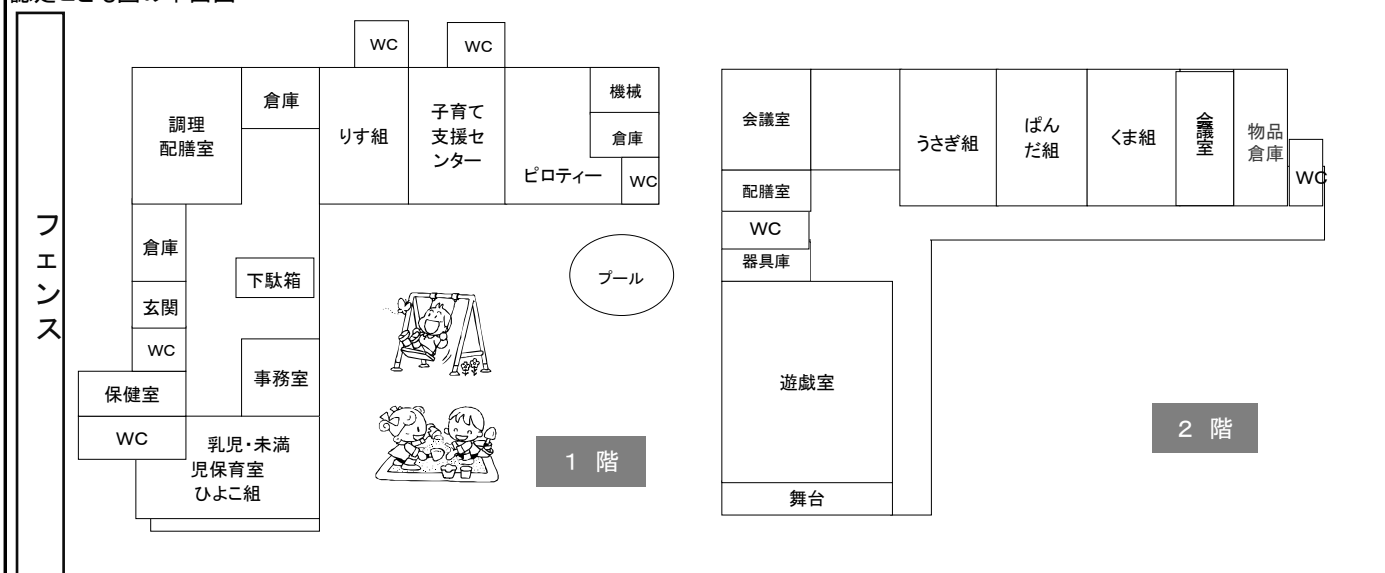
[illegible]

フェンス

WC
WC
倉庫
調理配膳室
りす組
子育て支援センター
機械
倉庫
ピロティー
WC
倉庫
下駄箱
プール
玄関
WC
事務室
保健室
WC
乳児・未満児保育室ひよこ組
1 階

会議室
配膳室
WC
器具庫
うさぎ組
ぱんだ組
くま組
会議室
物品倉庫
WC
遊戯室
舞台
2 階